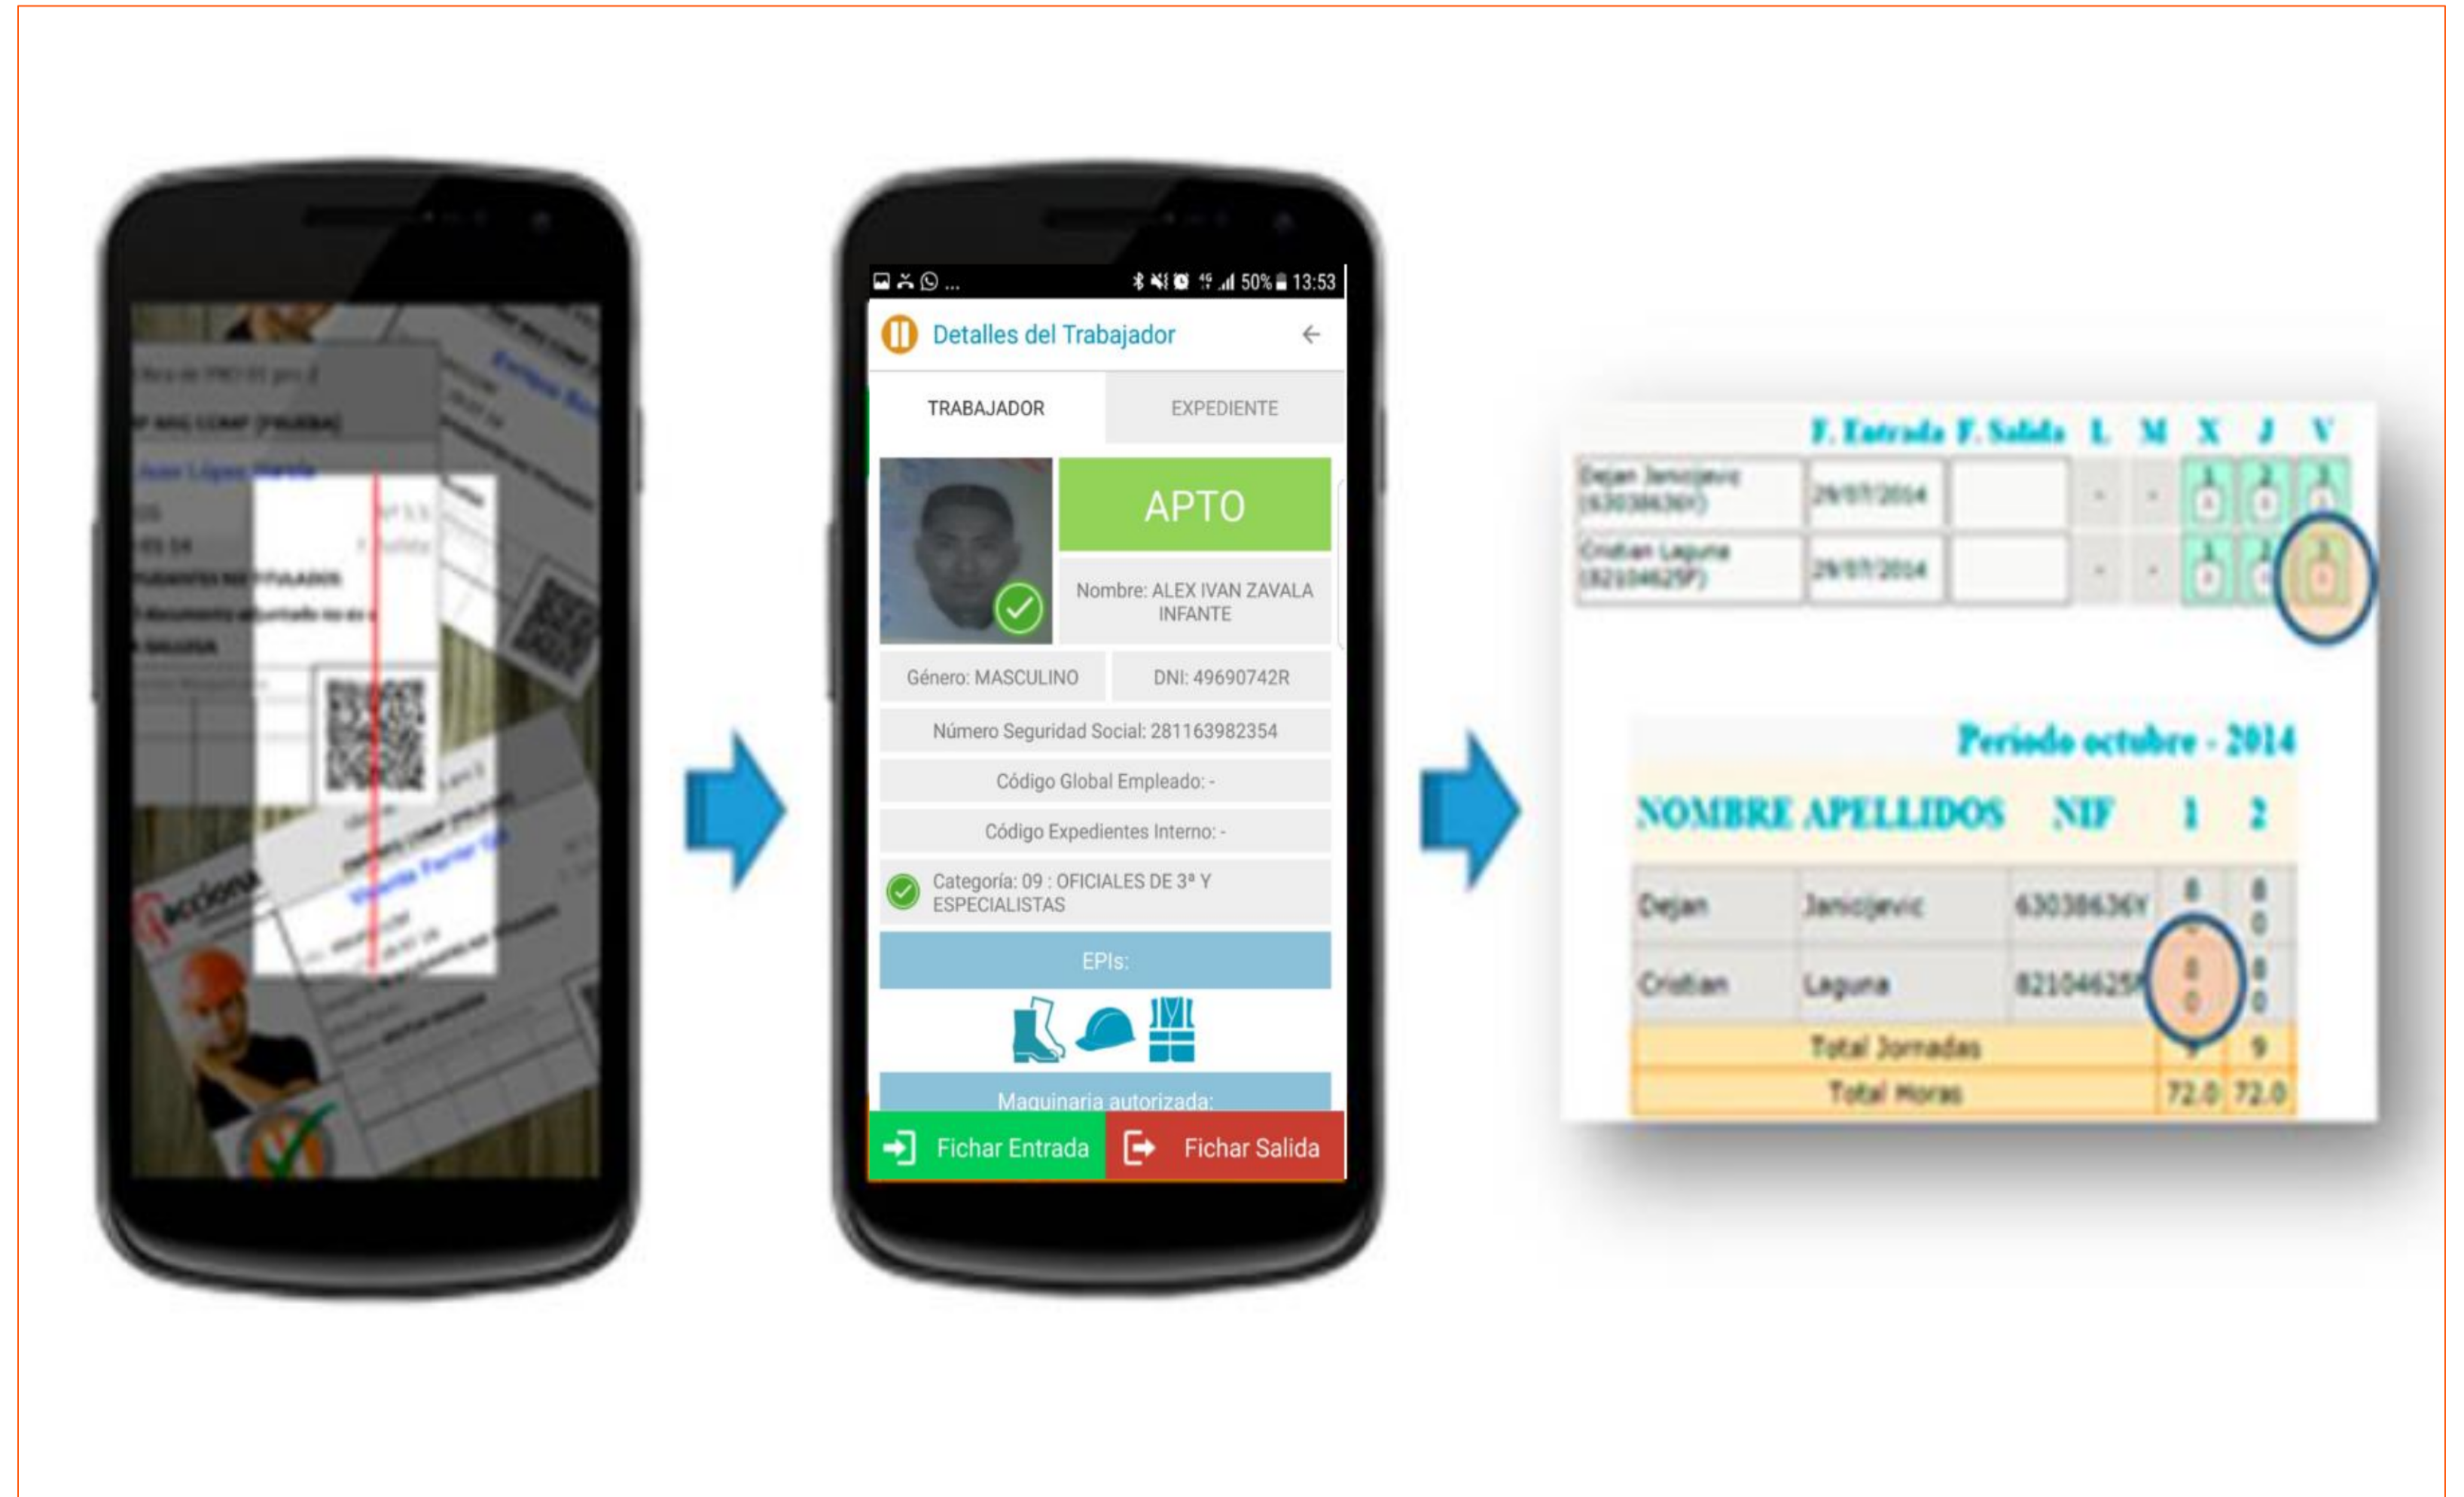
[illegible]

50% 13:53

Detalles del Trabajador

TRABAJADOR

EXPEDIENTE

APTO

Nombre: ALEX IVAN ZAVALA INFANTE

Género: MASCULINO

DNI: 49690742R

Número Seguridad Social: 281163982354

Código Global Empleado: -

Código Expedientes Interno: -

Categoría: 09 : OFICIALES DE 3ª Y ESPECIALISTAS

EPIs:

Maquinaria autorizada:

Fichar Entrada

Fichar Salida

| | F. Entrada | F. Salida | L | M | X | J | V |
|---|---|---|---|---|---|---|---|
| Dejan Janicijevic (63038636Y) | 29/07/2014 | | - | - | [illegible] | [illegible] | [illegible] |
| Cristian Laguna (82104625P) | 29/07/2014 | | - | - | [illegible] | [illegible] | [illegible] |

Periodo octubre - 2014

| NOMBRE | APELLIDOS | NIF | 1 | 2 |
|---|---|---|---|---|
| Dejan | Janicijevic | 63038636Y | 8 | 8 |
| Cristian | Laguna | 82104625P | 8 | 8 |
| Total Jornadas | | | 9 | 9 |
| Total Horas | | | 72.0 | 72.0 |